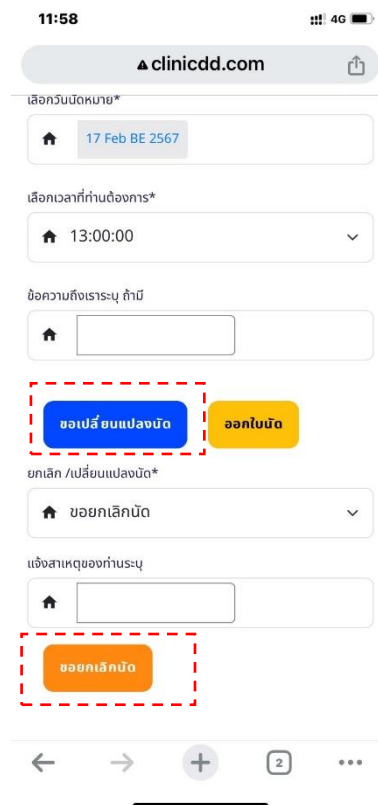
11:58

4G

clinicdd.com

เลือกวันนัดหมาย*

17 Feb BE 2567

เลือกเวลาที่ท่านต้องการ*

13:00:00

ข้อความถึงเราระบุ ถ้ามี

ขอเปลี่ยนแปลงนัด

ออกใบนัด

ยกเลิก /เปลี่ยนแปลงนัด*

ขอยกเลิกนัด

แจ้งสาเหตุของท่านระบุ

ขอยกเลิกนัด

2